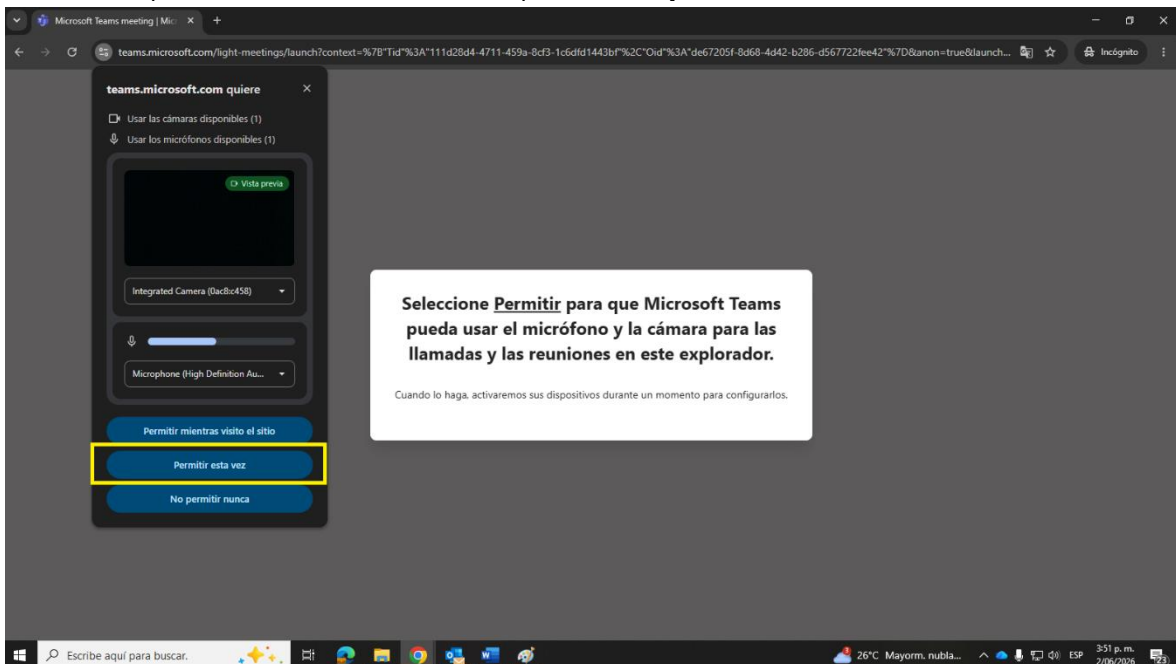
Microsoft Teams meeting | Mic ×

teams.microsoft.com/light-meetings/launch?context=%7B"Tid"%3A"111d28d4-4711-459a-8cf3-1c6dfd1443bf"%2C"Oid"%3A"de67205f-8d68-4d42-b286-d567722fee42"%7D&anon=true&launch...

Incógnito

teams.microsoft.com quiere

Usar las cámaras disponibles (1)

Usar los micrófonos disponibles (1)

Vista previa

Integrated Camera (0ac8:c458)

Microphone (High Definition Au...

Permitir mientras visito el sitio

Permitir esta vez

No permitir nunca

Seleccione Permitir para que Microsoft Teams pueda usar el micrófono y la cámara para las llamadas y las reuniones en este explorador.

Cuando lo haga, activaremos sus dispositivos durante un momento para configurarlos.

Escribe aquí para buscar.

26°C Mayorm. nubla...

ESP

3:51 p. m.
2/06/2026